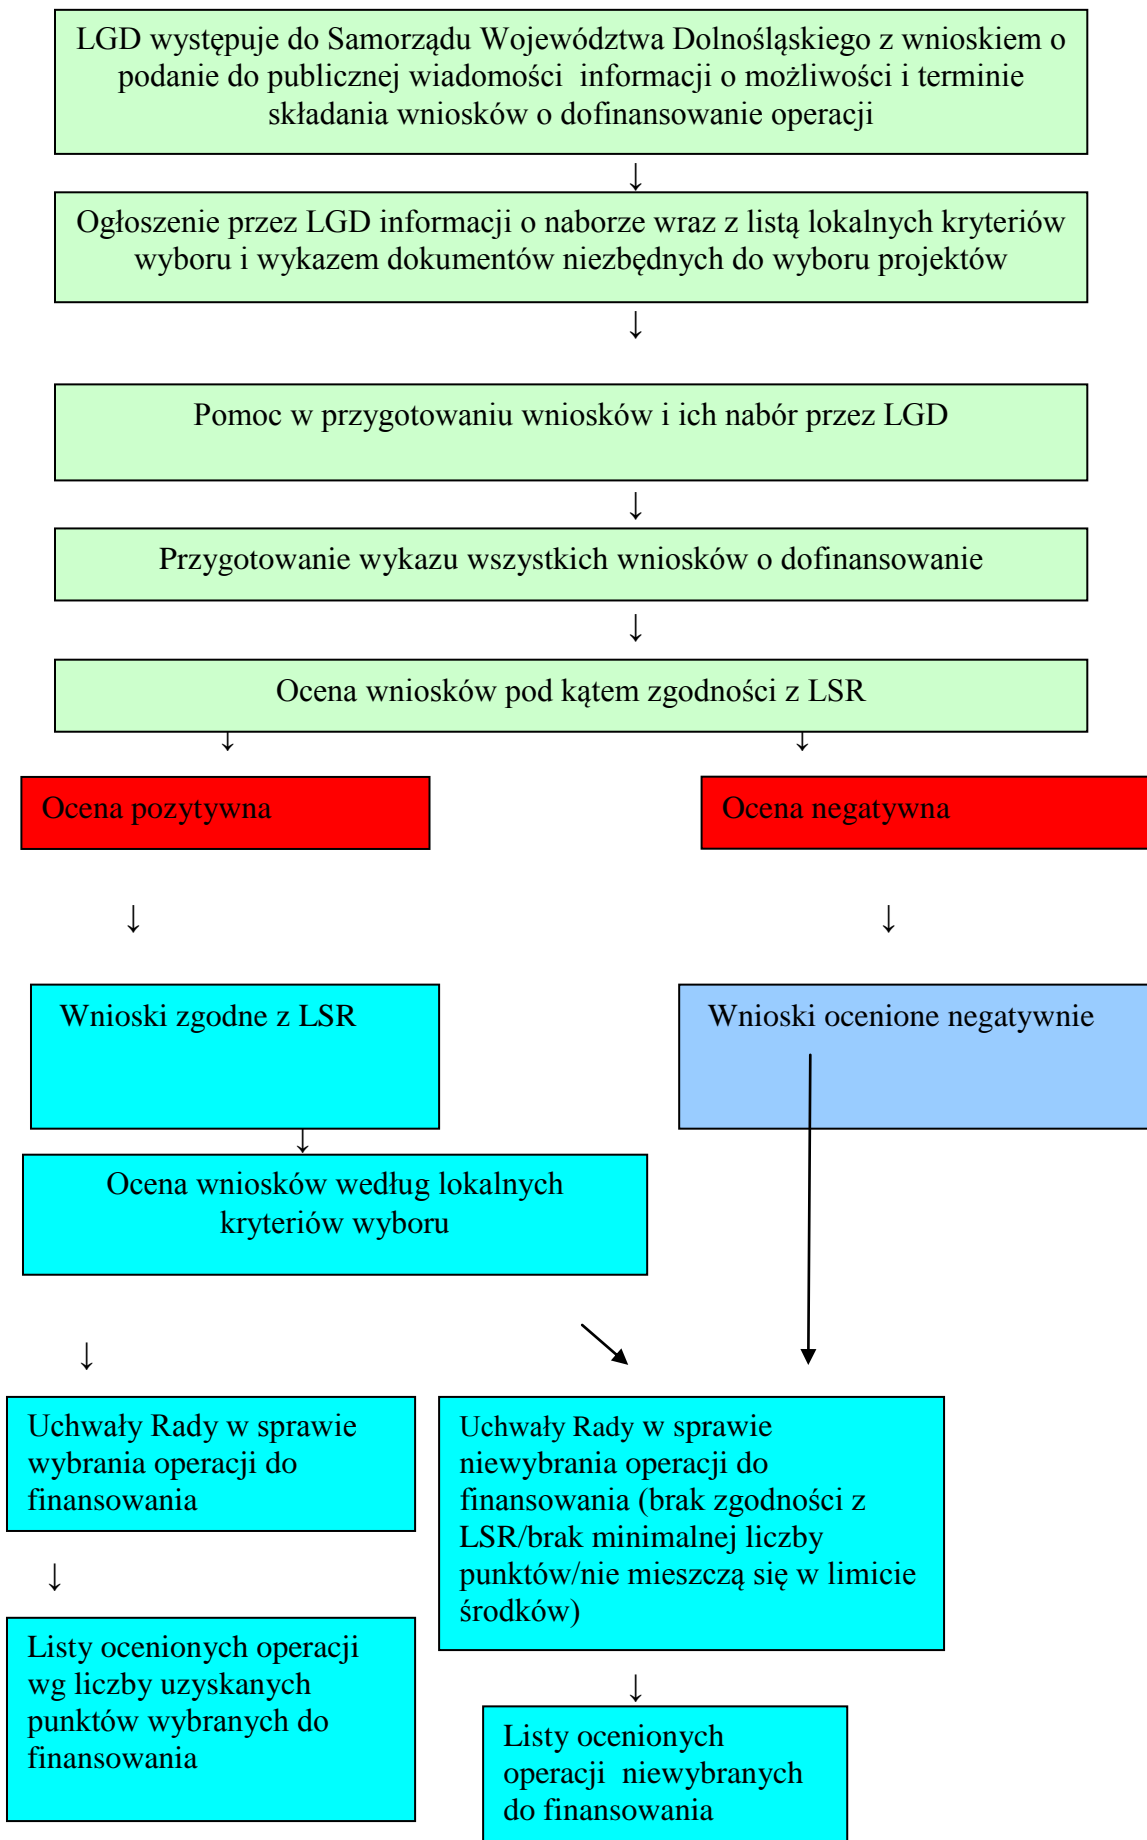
LGD występuje do Samorządu Województwa Dolnośląskiego z wnioskiem o podanie do publicznej wiadomości informacji o możliwości i terminie składania wniosków o dofinansowanie operacji

Ogłoszenie przez LGD informacji o naborze wraz z listą lokalnych kryteriów wyboru i wykazem dokumentów niezbędnych do wyboru projektów

Pomoc w przygotowaniu wniosków i ich nabór przez LGD

Przygotowanie wykazu wszystkich wniosków o dofinansowanie

Ocena wniosków pod kątem zgodności z LSR

Ocena pozytywna

Ocena negatywna

Wnioski zgodne z LSR

Wnioski ocenione negatywnie

Ocena wniosków według lokalnych kryteriów wyboru

Uchwały Rady w sprawie wybrania operacji do finansowania

Uchwały Rady w sprawie niewybrania operacji do finansowania (brak zgodności z LSR/brak minimalnej liczby punktów/nie mieszczą się w limicie środków)

Listy ocenionych operacji wg liczby uzyskanych punktów wybranych do finansowania

Listy ocenionych operacji niewybranych do finansowania